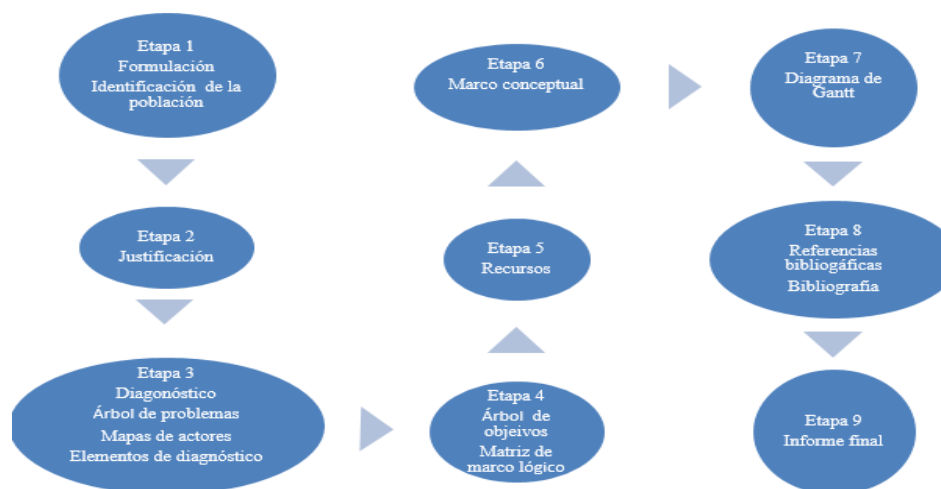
Etapa 1
Formulación
Identificación de la población

Etapa 2
Justificación

Etapa 3
Diagonóstico
Árbol de problemas
Mapas de actores
Elementos de diagnóstico

Etapa 4
Árbol de objeivos
Matriz de marco lógico

Etapa 5
Recursos

Etapa 6
Marco conceptual

Etapa 7
Diagrama de Gantt

Etapa 8
Referencias bibliogáficas
Bibliografía

Etapa 9
Informe final